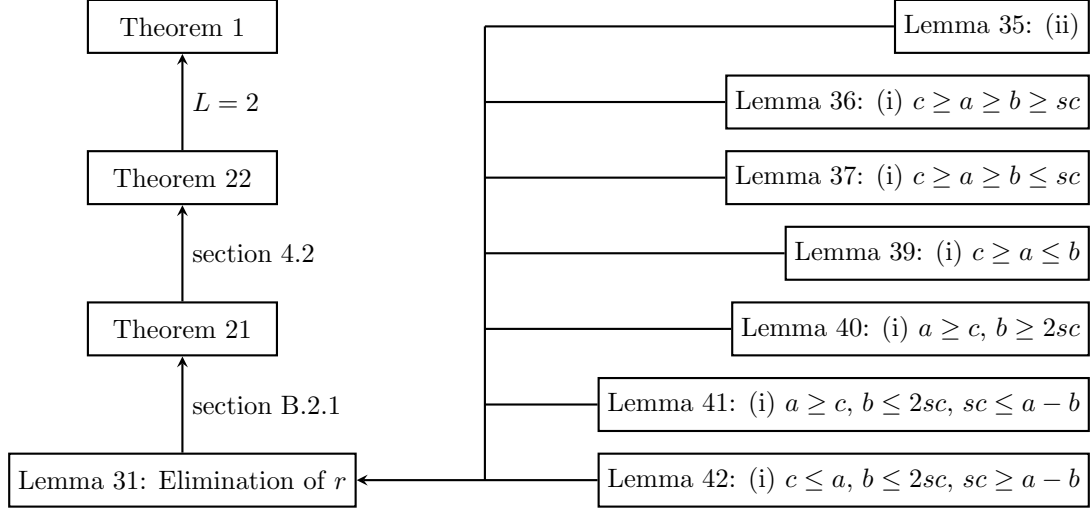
Theorem 1

$L = 2$

Theorem 22

section 4.2

Theorem 21

section B.2.1

Lemma 31: Elimination of $r$

Lemma 35: (ii)

Lemma 36: (i) $c \geq a \geq b \geq sc$

Lemma 37: (i) $c \geq a \geq b \leq sc$

Lemma 39: (i) $c \geq a \leq b$

Lemma 40: (i) $a \geq c$, $b \geq 2sc$

Lemma 41: (i) $a \geq c$, $b \leq 2sc$, $sc \leq a - b$

Lemma 42: (i) $c \leq a$, $b \leq 2sc$, $sc \geq a - b$